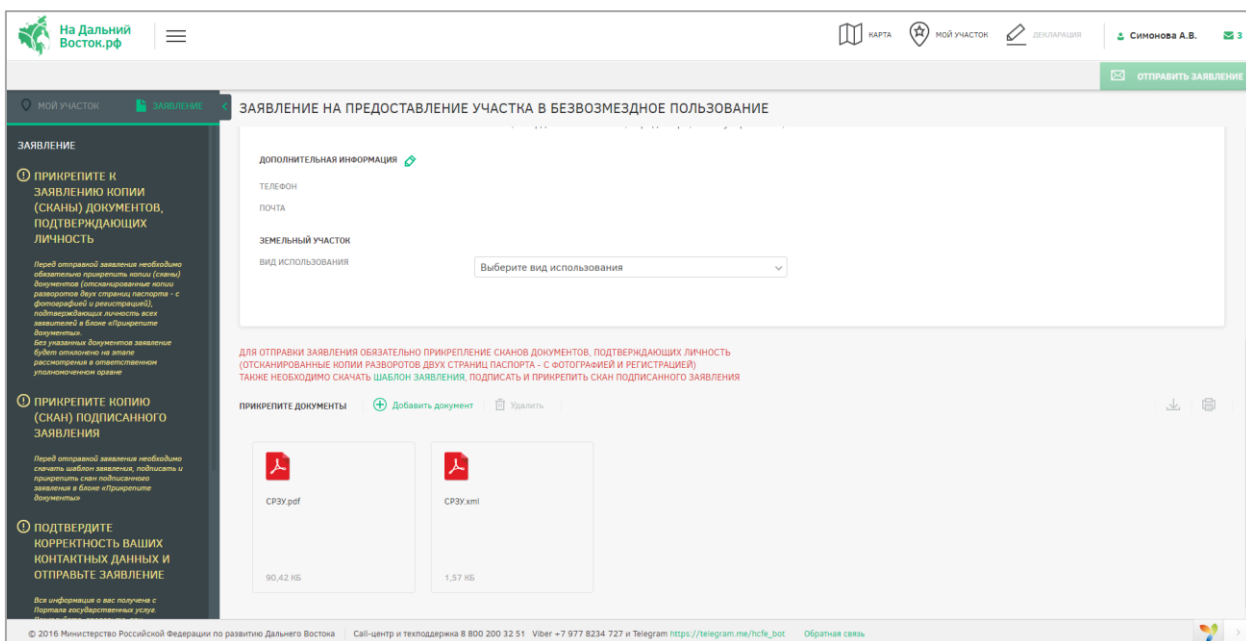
На Дальний Восток.рф

КАРТА МОЙ УЧАСТОК ДЕКЛАРАЦИЯ Симонова А.В. 3

ОТПРАВИТЬ ЗАЯВЛЕНИЕ

МОЙ УЧАСТОК ЗАЯВЛЕНИЕ

ЗАЯВЛЕНИЕ НА ПРЕДОСТАВЛЕНИЕ УЧАСТКА В БЕЗВОЗМЕЗДНОЕ ПОЛЬЗОВАНИЕ

ЗАЯВЛЕНИЕ

ПРИКРЕПИТЕ К ЗАЯВЛЕНИЮ КОПИИ (СКАНЫ) ДОКУМЕНТОВ, ПОДТВЕРЖДАЮЩИХ ЛИЧНОСТЬ

Перед отправкой заявления необходимо обязательно прикрепить копии (сканы) документов (отсканированные копии разворотов двух страниц паспорта - с фотографией и регистрацией), подтверждающих личность всех заявителей в блоке «Прикрепите документы». Без указанных документов заявление будет отказано на этапе рассмотрения в ответственном уполномоченном органе

ПРИКРЕПИТЕ КОПИЮ (СКАН) ПОДПИСАННОГО ЗАЯВЛЕНИЯ

Перед отправкой заявления необходимо скачать шаблон заявления, подписать и прикрепить скан подписанного заявления в блоке «Прикрепите документы»

ПОДТВЕРДИТЕ КОРРЕКТНОСТЬ ВАШИХ КОНТАКТНЫХ ДАННЫХ И ОТПРАВЬТЕ ЗАЯВЛЕНИЕ

Вся информация о вас получена с Портала государственных услуг. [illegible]

ДОПОЛНИТЕЛЬНАЯ ИНФОРМАЦИЯ

ТЕЛЕФОН

ПОЧТА

ЗЕМЕЛЬНЫЙ УЧАСТОК

ВИД ИСПОЛЬЗОВАНИЯ Выберите вид использования

ДЛЯ ОТПРАВКИ ЗАЯВЛЕНИЯ ОБЯЗАТЕЛЬНО ПРИКРЕПЛЕНИЕ СКАНОВ ДОКУМЕНТОВ, ПОДТВЕРЖДАЮЩИХ ЛИЧНОСТЬ (ОТСКАНИРОВАННЫЕ КОПИИ РАЗВОРОТОВ ДВУХ СТРАНИЦ ПАСПОРТА - С ФОТОГРАФИЕЙ И РЕГИСТРАЦИЕЙ)
ТАКЖЕ НЕОБХОДИМО СКАЧАТЬ ШАБЛОН ЗАЯВЛЕНИЯ, ПОДПИСАТЬ И ПРИКРЕПИТЬ СКАН ПОДПИСАННОГО ЗАЯВЛЕНИЯ

ПРИКРЕПИТЕ ДОКУМЕНТЫ Добавить документ Удалить

СРЗУ.pdf
90,42 КБ

СРЗУ.xml
1,57 КБ

© 2016 Министерство Российской Федерации по развитию Дальнего Востока | Call-центр и техподдержка 8 800 200 32 51 Viber +7 977 8234 727 и Telegram https://telegram.me/hcfe_bot Обратная связь